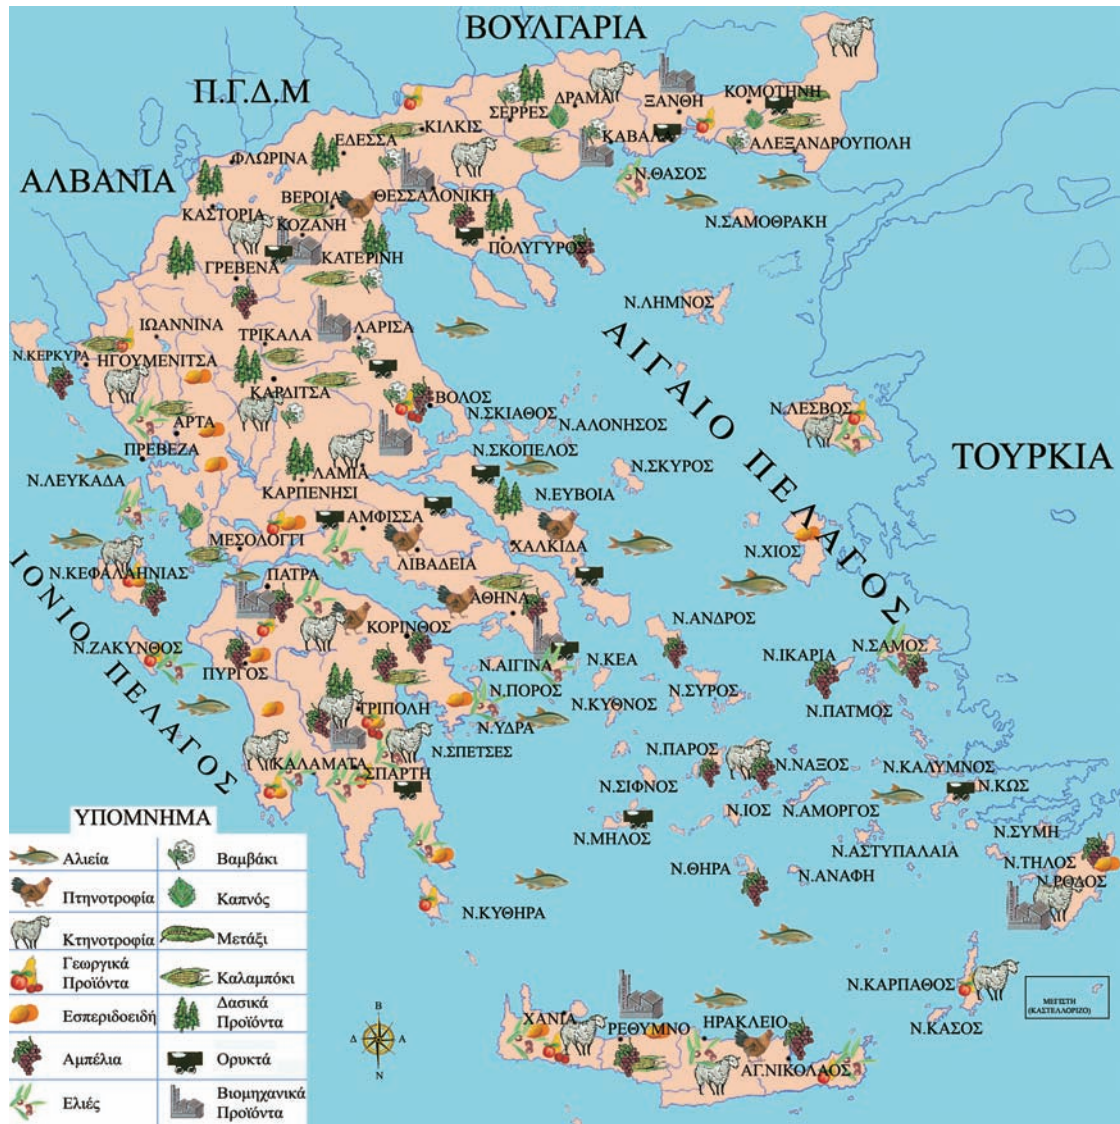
ΒΟΥΛΓΑΡΙΑ

Π.Γ.Δ.Μ

ΑΛΒΑΝΙΑ

ΤΟΥΡΚΙΑ

ΑΙΓΑΙΟ ΠΕΛΑΓΟΣ

ΙΟΝΙΟ ΠΕΛΑΓΟΣ

ΣΕΡΡΕΣ
ΔΡΑΜΑ
ΞΑΝΘΗ
ΚΟΜΟΤΗΝΗ
ΚΙΛΚΙΣ
ΕΔΕΣΣΑ
ΦΛΩΡΙΝΑ
ΚΑΒΑΛΑ
ΑΛΕΞΑΝΔΡΟΥΠΟΛΗ
Ν.ΘΑΣΟΣ
ΒΕΡΟΙΑ
ΘΕΣΣΑΛΟΝΙΚΗ
ΚΑΣΤΟΡΙΑ
ΚΟΖΑΝΗ
Ν.ΣΑΜΟΘΡΑΚΗ
ΠΟΛΥΓΥΡΟΣ
ΚΑΤΕΡΙΝΗ
ΓΡΕΒΕΝΑ
Ν.ΛΗΜΝΟΣ
ΙΩΑΝΝΙΝΑ
ΤΡΙΚΑΛΑ
ΛΑΡΙΣΑ
Ν.ΚΕΡΚΥΡΑ
ΗΓΟΥΜΕΝΙΤΣΑ
ΚΑΡΔΙΤΣΑ
ΒΟΛΟΣ
Ν.ΛΕΣΒΟΣ
ΑΡΤΑ
Ν.ΣΚΙΑΘΟΣ
Ν.ΑΛΟΝΗΣΟΣ
ΠΡΕΒΕΖΑ
Ν.ΣΚΟΠΕΛΟΣ
Ν.ΛΕΥΚΑΔΑ
ΛΑΜΙΑ
Ν.ΣΚΥΡΟΣ
ΚΑΡΠΕΝΗΣΙ
Ν.ΕΥΒΟΙΑ
ΑΜΦΙΣΣΑ
ΜΕΣΟΛΟΓΓΙ
ΧΑΛΚΙΔΑ
Ν.ΧΙΟΣ
Ν.ΚΕΦΑΛΛΗΝΙΑΣ
ΛΙΒΑΔΕΙΑ
ΠΑΤΡΑ
ΑΘΗΝΑ
ΚΟΡΙΝΘΟΣ
Ν.ΑΝΔΡΟΣ
Ν.ΖΑΚΥΝΘΟΣ
Ν.ΑΙΓΙΝΑ
Ν.ΚΕΑ
Ν.ΙΚΑΡΙΑ
Ν.ΣΑΜΟΣ
ΠΥΡΓΟΣ
Ν.ΠΟΡΟΣ
Ν.ΣΥΡΟΣ
Ν.ΚΥΘΝΟΣ
ΤΡΙΠΟΛΗ
Ν.ΥΔΡΑ
Ν.ΠΑΤΜΟΣ
Ν.ΣΠΕΤΣΕΣ
Ν.ΠΑΡΟΣ
Ν.ΝΑΞΟΣ
Ν.ΚΑΛΥΜΝΟΣ
ΚΑΛΑΜΑΤΑ
ΣΠΑΡΤΗ
Ν.ΣΙΦΝΟΣ
Ν.ΚΩΣ
Ν.ΙΟΣ
Ν.ΑΜΟΡΓΟΣ
Ν.ΜΗΛΟΣ
Ν.ΣΥΜΗ
Ν.ΑΣΤΥΠΑΛΑΙΑ
Ν.ΘΗΡΑ
Ν.ΑΝΑΦΗ
Ν.ΤΗΛΟΣ
Ν.ΡΟΔΟΣ
Ν.ΚΥΘΗΡΑ
Ν.ΚΑΡΠΑΘΟΣ
ΜΕΓΙΣΤΗ (ΚΑΣΤΕΛΛΟΡΙΖΟ)
ΧΑΝΙΑ
ΡΕΘΥΜΝΟ
ΗΡΑΚΛΕΙΟ
Ν.ΚΑΣΟΣ
ΑΓ.ΝΙΚΟΛΑΟΣ

Β
Δ
Α
Ν

ΥΠΟΜΝΗΜΑ
Αλιεία
Βαμβάκι
Πτηνοτροφία
Καπνός
Κτηνοτροφία
Μετάξι
Γεωργικά Προϊόντα
Καλαμπόκι
Εσπεριδοειδή
Δασικά Προϊόντα
Αμπέλια
Ορυκτά
Ελιές
Βιομηχανικά Προϊόντα